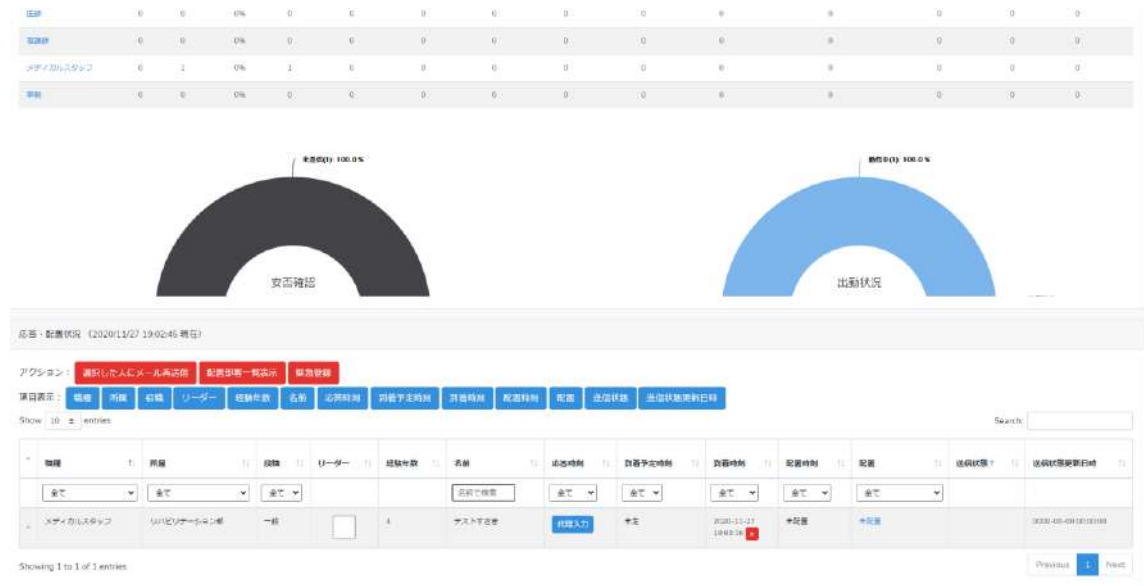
| 医師 | 0 | 0 | 0% | 0 | 0 | 0 | 0 | 0 | 0 | 0 | 0 | 0 | 0 | 0 |
|---|---|---|---|---|---|---|---|---|---|---|---|---|---|---|
| 看護師 | 0 | 0 | 0% | 0 | 0 | 0 | 0 | 0 | 0 | 0 | 0 | 0 | 0 | 0 |
| メディカルスタッフ | 0 | 1 | 0% | 1 | 0 | 0 | 0 | 0 | 0 | 0 | 0 | 0 | 0 | 0 |
| 事務 | 0 | 0 | 0% | 0 | 0 | 0 | 0 | 0 | 0 | 0 | 0 | 0 | 0 | 0 |

未回答(1): 100.0 %

安否確認

勤務(1): 100.0 %

出勤状況

応答・配置状況 (2020/11/27 19:02:45 現在)

アクション: 選択した人にメール再送信 配置部署一覧表示 緊急登録

項目表示: 職種 所属 役職 リーダー 経験年数 名前 応答時刻 到着予定時刻 到着時刻 配置時刻 配置 送信状態 送信状態更新日時

Show 10 entries

Search:

| | 職種 | 所属 | 役職 | リーダー | 経験年数 | 名前 | 応答時刻 | 到着予定時刻 | 到着時刻 | 配置時刻 | 配置 | 送信状態 | 送信状態更新日時 |
|---|---|---|---|---|---|---|---|---|---|---|---|---|---|
| | 全て | 全て | 全て | | | 名前で検索 | 全て | 全て | 全て | 全て | 全て | | |
| | メディカルスタッフ | リハビリテーション部 | 一般 | | 4 | テストさき | 代理入力 | 未定 | 2020-11-27 19:03:36 | 未配置 | 未配置 | | 0000-00-00 00:00:00 |

Showing 1 to 1 of 1 entries

Previous 1 Next